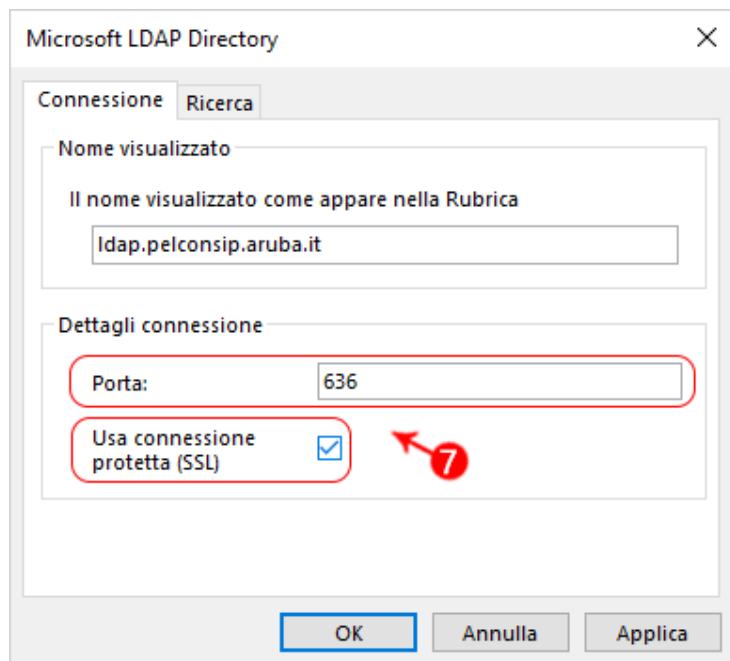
Microsoft LDAP Directory

Connessione

Ricerca

Nome visualizzato

Il nome visualizzato come appare nella Rubrica

ldap.pelconsip.aruba.it

Dettagli connessione

Porta:

636

Usa connessione protetta (SSL)

7

OK

Annulla

Applica